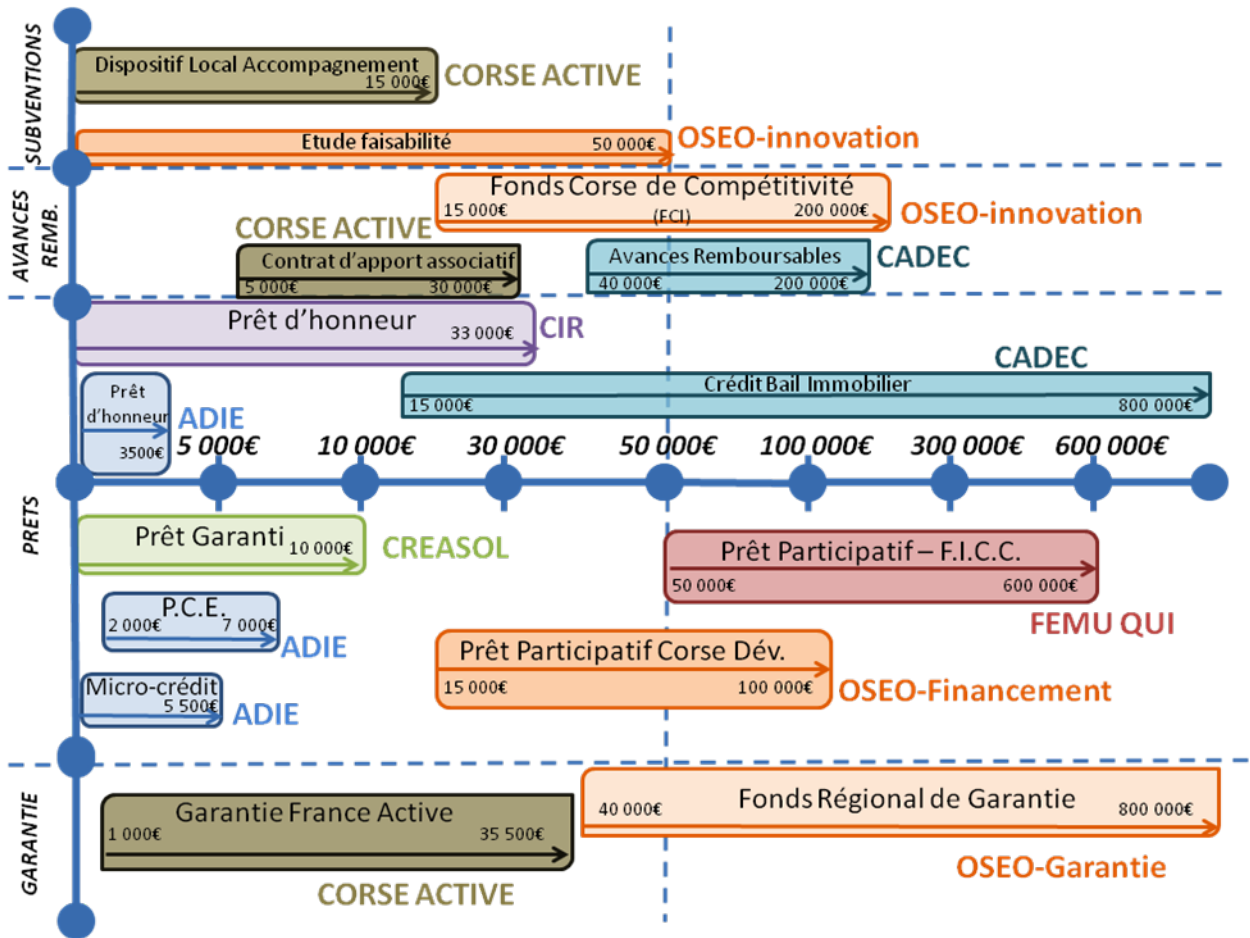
SUBVENTIONS

Dispositif Local Accompagnement 15 000€ CORSE ACTIVE

Etude faisabilité 50 000€ OSEO-innovation

AVANCES REMB.

Fonds Corse de Compétitivité (FCI) 15 000€ 200 000€ OSEO-innovation

CORSE ACTIVE

Contrat d'apport associatif 5 000€ 30 000€

Avances Remboursables 40 000€ 200 000€ CADEC

Prêt d'honneur 33 000€ CIR

CADEC

Crédit Bail Immobilier 15 000€ 800 000€

Prêt d'honneur 3500€ ADIE

5 000€ 10 000€ 30 000€ 50 000€ 100 000€ 300 000€ 600 000€

PRETS

Prêt Garanti 10 000€ CREASOL

Prêt Participatif – F.I.C.C. 50 000€ 600 000€

P.C.E. 2 000€ 7 000€ ADIE

FEMU QUI

Prêt Participatif Corse Dév. 15 000€ 100 000€ OSEO-Financement

Micro-crédit 5 500€ ADIE

GARANTIE

Garantie France Active 1 000€ 35 500€

Fonds Régional de Garantie 40 000€ 800 000€

OSEO-Garantie

CORSE ACTIVE